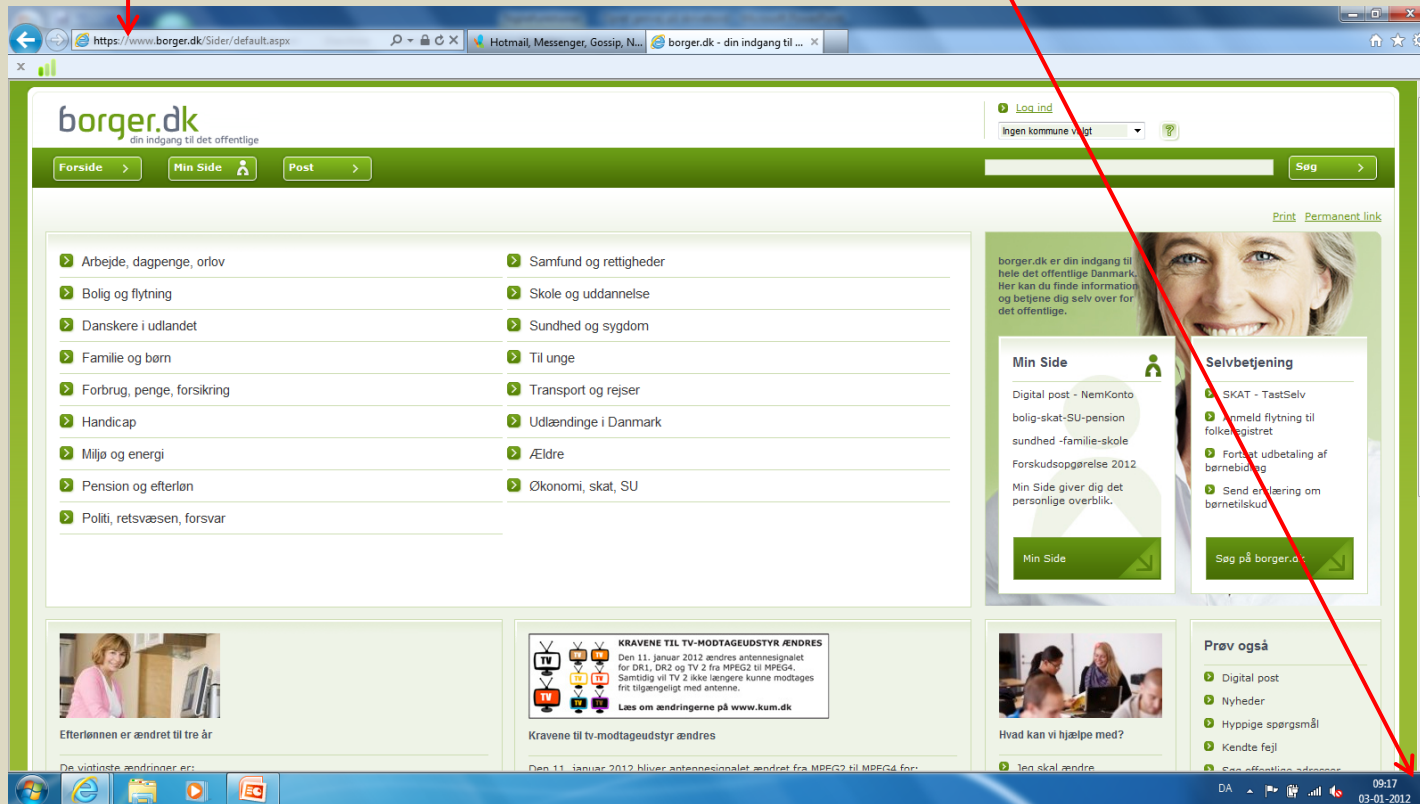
https://www.borger.dk/Sider/default.aspx

Hotmail, Messenger, Gossip, N...

borger.dk - din indgang til ...

borger.dk
din indgang til det offentlige

Log ind

Ingen kommune valgt

Forside
Min Side
Post

Søg

Print Permanent link

Arbejde, dagpenge, orlov
Bolig og flytning
Danskere i udlandet
Familie og børn
Forbrug, penge, forsikring
Handicap
Miljø og energi
Pension og efterløn
Politi, retsvæsen, forsvar

Samfund og rettigheder
Skole og uddannelse
Sundhed og sygdom
Til unge
Transport og rejser
Udlændinge i Danmark
Ældre
Økonomi, skat, SU

borger.dk er din indgang til hele det offentlige Danmark. Her kan du finde information og betjene dig selv over for det offentlige.

Min Side
Digital post - NemKonto
bolig-skat-SU-pension
sundhed -familie-skole
Forskudsopgørelse 2012
Min Side giver dig det personlige overblik.
Min Side

Selvbetjening
SKAT - TastSelv
Anmeld flytning til folkeregistret
Fortsat udbetaling af børnebidrag
Send erklæring om børnetilskud
Søg på borger.dk

Efterlønnen er ændret til tre år
De vigtigste ændringer er:

KRAVENE TIL TV-MODTAGEUDSTYR ÆNDRES
Den 11. januar 2012 ændres antennesignalet for DR1, DR2 og TV 2 fra MPEG2 til MPEG4. Samtidig vil TV 2 ikke længere kunne modtages frit tilgængeligt med antenne.
Læs om ændringerne på www.kum.dk
TV TV TV TV TV TV TV TV

Kravene til tv-modtageudstyr ændres
Den 11. januar 2012 bliver antennesignalet ændret fra MPEG2 til MPEG4 for:

Hvad kan vi hjælpe med?
Jeg skal ændre

Prøv også
Digital post
Nyheder
Hyppige spørgsmål
Kendte fejl
Søg offentlige adresser

DA
09:17
03-01-2012